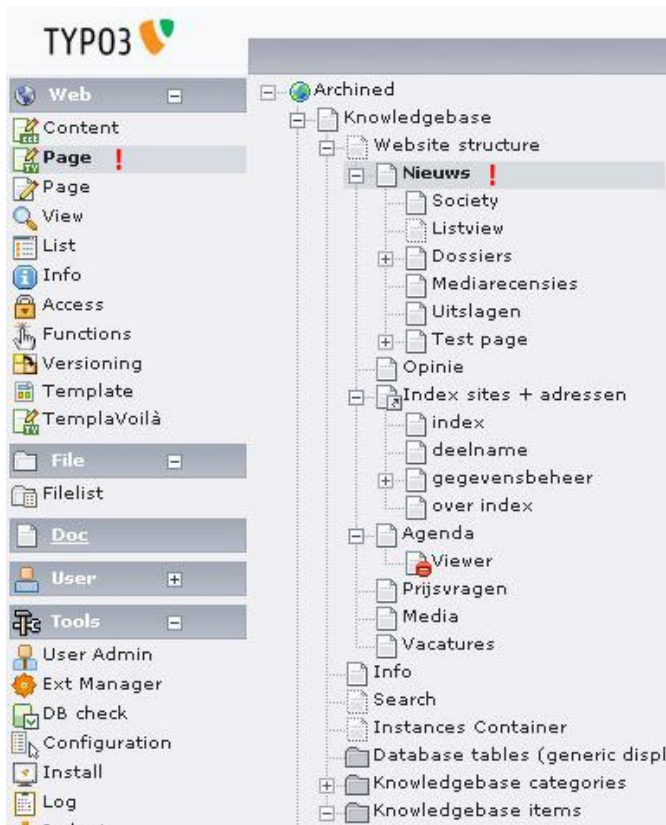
TYPO3

Web
Content
Page !
Page
View
List
Info
Access
Functions
Versioning
Template
TemplaVoilà

File
Filelist

Doc

User

Tools
User Admin
Ext Manager
DB check
Configuration
Install
Log

Archined
Knowledgebase
Website structure
Nieuws !
Society
Listview
Dossiers
Mediarecensies
Uitslagen
Test page
Opinie
Index sites + adressen
index
deelname
gegevensbeheer
over index
Agenda
Viewer
Prijsvragen
Media
Vacatures
Info
Search
Instances Container
Database tables (generic displ
Knowledgebase categories
Knowledgebase items